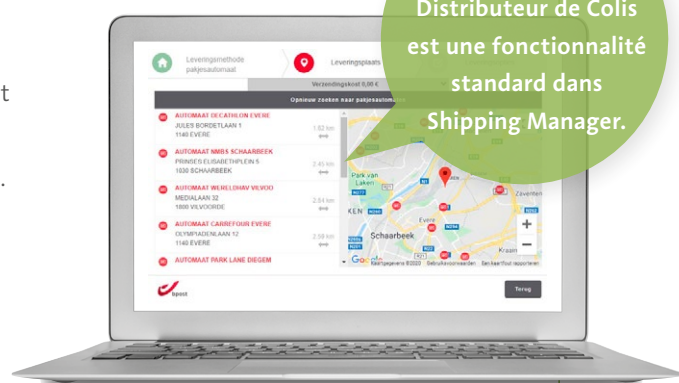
Distributeur de Colis est une fonctionnalité standard dans Shipping Manager.

Leveringsmethode pakjesautomaat

Leveringsplaats

Verzendingskost 0,00 €

Opnieuw zoeken naar pakjesautomaten

AUTOMAAT DECATHLON EVERE
JULES BORDETLAAN 1
1140 EVERE
1.52 km

AUTOMAAT NMBS SCHAARBEEK
PRINSES ELISABETHPLEIN 5
1030 SCHAARBEEK
2.45 km

AUTOMAAT WERELDHAV VILVOO
MEDIALAAN 32
1800 VILVOORDE
2.51 km

AUTOMAAT CARREFOUR EVERE
OLYMPIADENLAAN 12
1140 EVERE
2.58 km

AUTOMAAT PARK LANE DIEGEM

Park van Laken

Zaventem

Evere

Schaarbeek

Kraain

Google

Kaartgegevens ©2020 Gebruiksvoorwaarden Een kaartfout rapporteren

bpost

Terug